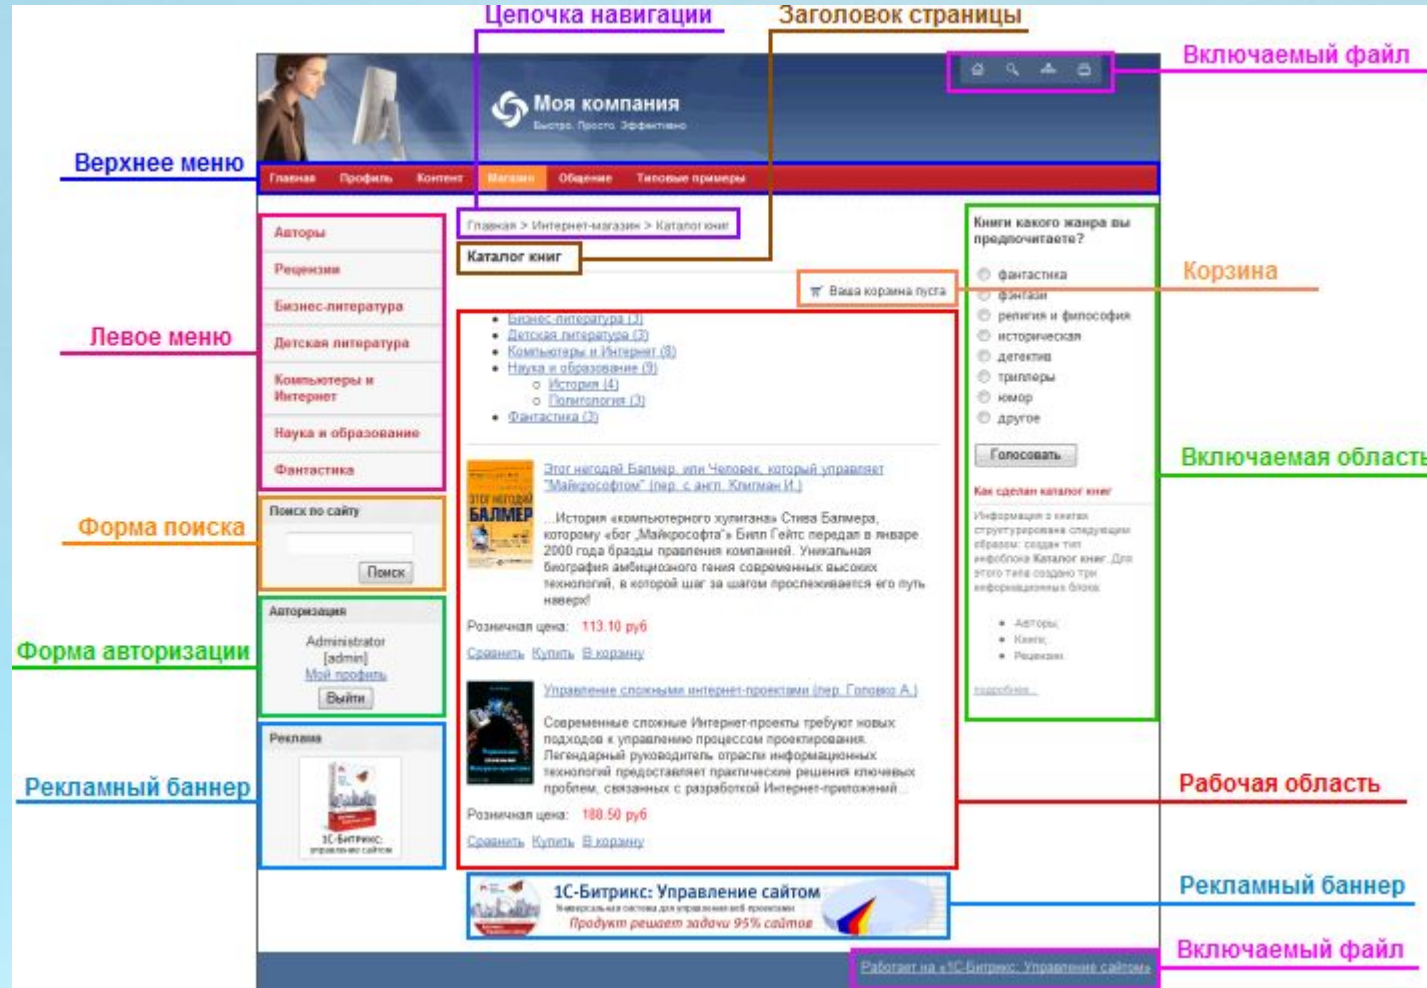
Цепочка навигации
Заголовок страницы
Включаемый файл
Моя компания
Быстро. Просто. Эффективно
Верхнее меню
Главная Профиль Контент Магазин Общение Типовые примеры
Авторы
Рецензии
Бизнес-литература
Детская литература
Компьютеры и Интернет
Наука и образование
Фантастика
Левое меню
Главная > Интернет-магазин > Каталог книг
Каталог книг
Книги какого жанра вы предпочитаете?
фантастика
фэнтези
религия и философия
историческая
детектив
триллеры
юмор
другое
Голосовать
Корзина
Ваша корзина пуста
- Бизнес-литература (3)
- Детская литература (3)
- Компьютеры и Интернет (6)
- Наука и образование (9)
  - История (4)
  - Политология (3)
- Фантастика (3)
Включаемая область
Как сделан каталог книг
Информация о книгах структурирована следующим образом: создан тип инфоблока Каталог книг. Для этого типа создано три информационных блока:
- Авторы;
- Книги;
- Рецензии.
подробнее...
Этот негодяй Балмер, или Человек, который управляет "Майкрософтом" (пер. с англ. Кузнецов И.)
ЭТОТ НЕГОДЯЙ БАЛМЕР
...История «компьютерного хулигана» Стива Балмера, которому «бог „Майкрософта"» Билл Гейтс передал в январе 2000 года бразды правления компанией. Уникальная биография амбициозного гения современных высоких технологий, в которой шаг за шагом прослеживается его путь наверх!
Розничная цена: 113.10 руб
Сравнить Купить В корзину
Форма поиска
Поиск по сайту
Поиск
Форма авторизации
Авторизация
Administrator
[admin]
Мой профиль
Выйти
Управление сложными интернет-проектами (пер. Голованов А.)
Современные сложные Интернет-проекты требуют новых подходов к управлению процессом проектирования. Легендарный руководитель отрасли информационных технологий предоставляет практические решения ключевых проблем, связанных с разработкой Интернет-приложений...
Розничная цена: 180.50 руб
Сравнить Купить В корзину
Рекламный баннер
Реклама
1С-Битрикс: управление сайтом
Рабочая область
1С-Битрикс: Управление сайтом
Универсальная система для управления веб-проектами
Продукт решает задачи 95% сайтов
Рекламный баннер
Включаемый файл
Работает на «1С-Битрикс: Управление сайтом»